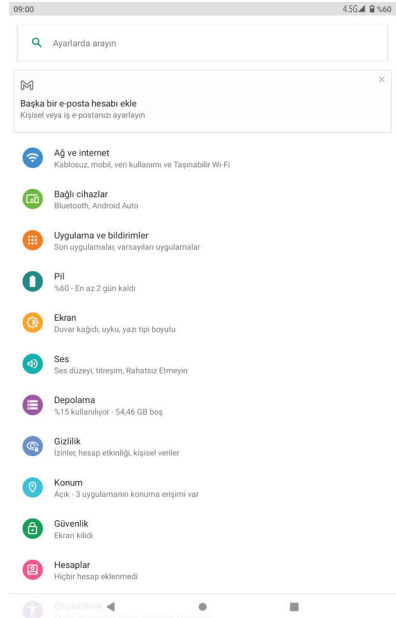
09:00

4.5G %60

Ayarlarda arayın

Başka bir e-posta hesabı ekle
Kişisel veya iş e-postanızı ayarlayın

Ağ ve internet
Kablosuz, mobil, veri kullanımı ve Taşınabilir Wi-Fi

Bağlı cihazlar
Bluetooth, Android Auto

Uygulama ve bildirimler
Son uygulamalar, varsayılan uygulamalar

Pil
%60 - En az 2 gün kaldı

Ekran
Duvar kağıdı, uyku, yazı tipi boyutu

Ses
Ses düzeyi, titreşim, Rahatsız Etmeyin

Depolama
%15 kullanılıyor - 54,46 GB boş

Gizlilik
İzinler, hesap etkinliği, kişisel veriler

Konum
Açık - 3 uygulamanın konuma erişimi var

Güvenlik
Ekran kilidi

Hesaplar
Hiçbir hesap eklenmedi

Erişebilirlik